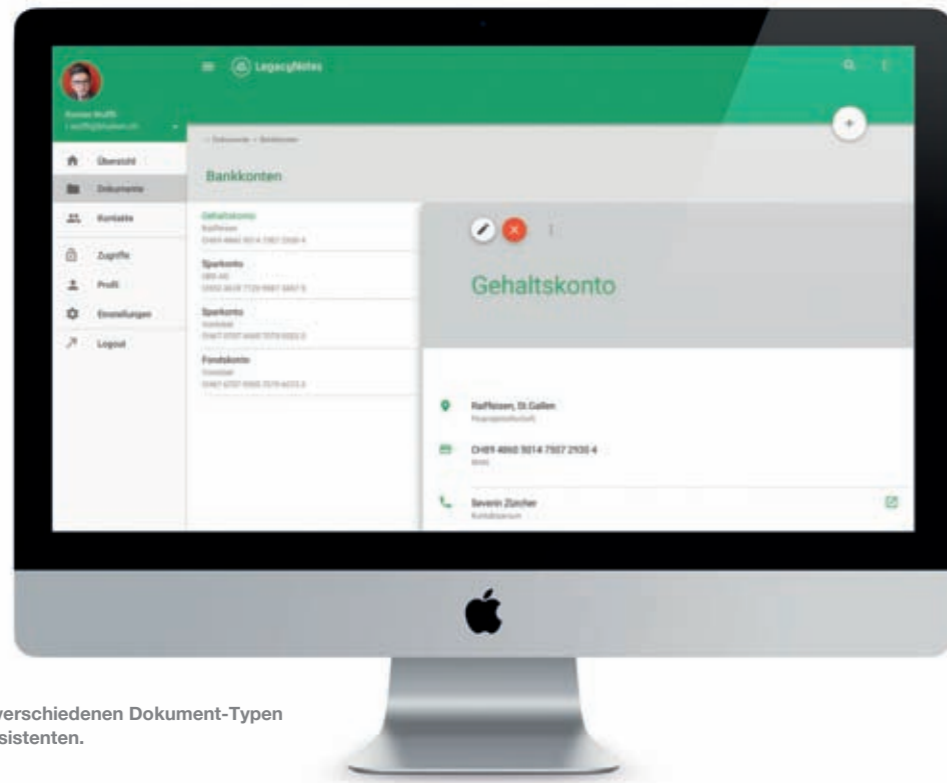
LegacyNotes

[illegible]

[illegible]

Übersicht

Dokumente

Kontakte

Zugriffe

Profil

Einstellungen

Logout

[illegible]

Bankkonten

Gehaltskonto
Raiffeisen
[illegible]

Sparkonto
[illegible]
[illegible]

Sparkonto
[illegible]
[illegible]

Fondskonto
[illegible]
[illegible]

Gehaltskonto

Raiffeisen, St.Gallen
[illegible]

CH89 4860 5014 7507 2930 4
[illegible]

Severin Zürcher
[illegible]

verschiedenen Dokument-Typen
sistenten.